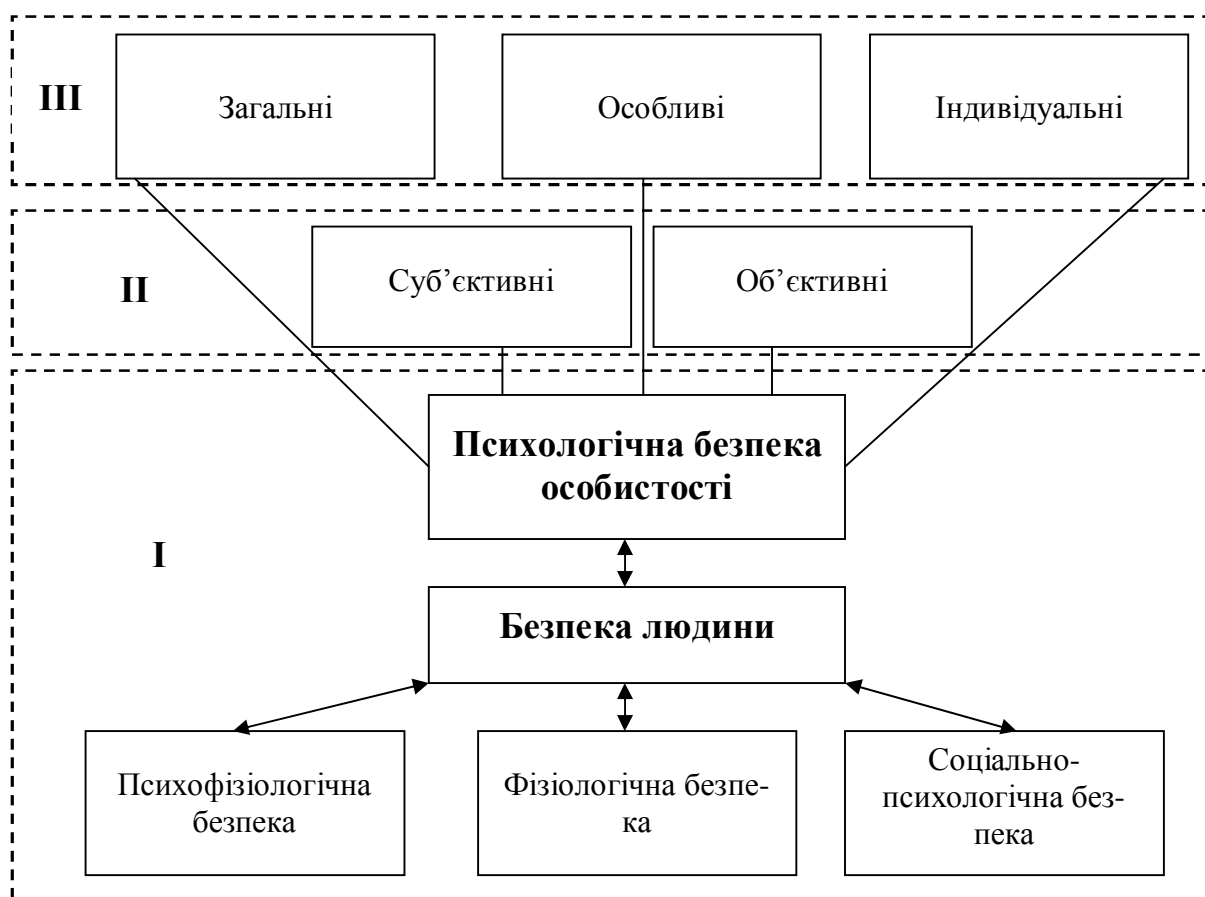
III

Загальні

Особливі

Індивідуальні

II

Суб'єктивні

Об'єктивні

Психологічна безпека особистості

I

Безпека людини

Психофізіологічна безпека

Фізіологічна безпека

Соціально-психологічна безпека